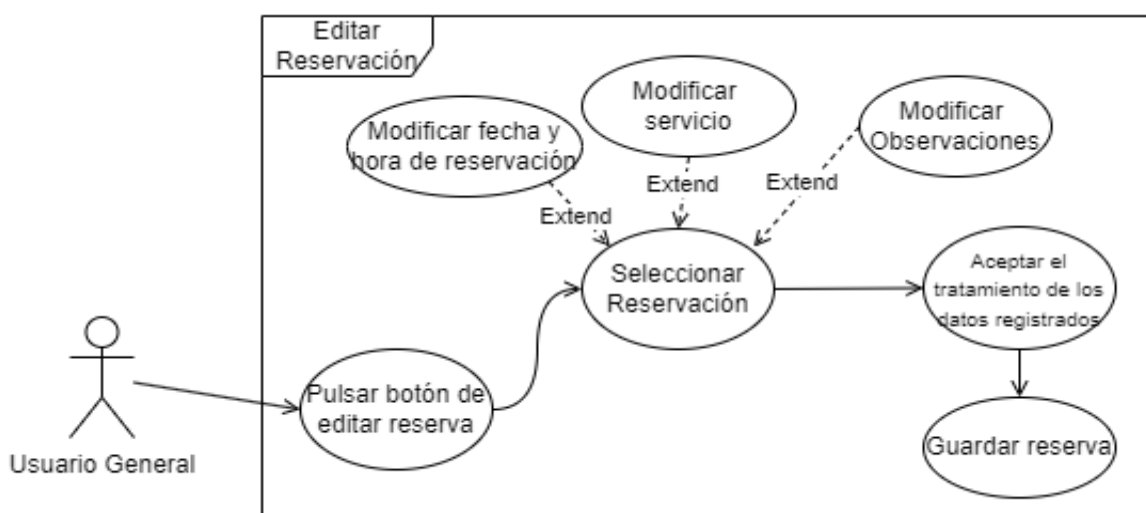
Editar Reservación

Modificar servicio

Modificar fecha y hora de reservación

Modificar Observaciones

Extend

Extend

Extend

Seleccionar Reservación

Aceptar el tratamiento de los datos registrados

Guardar reserva

Pulsar botón de editar reserva

Usuario General